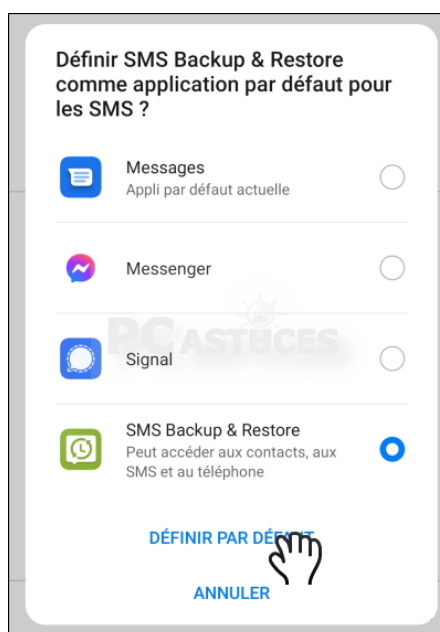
Définir SMS Backup & Restore comme application par défaut pour les SMS ?

Messages
Appli par défaut actuelle

Messenger

Signal

SMS Backup & Restore
Peut accéder aux contacts, aux SMS et au téléphone

PC ASTUCES

DÉFINIR PAR DÉ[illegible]T

ANNULER